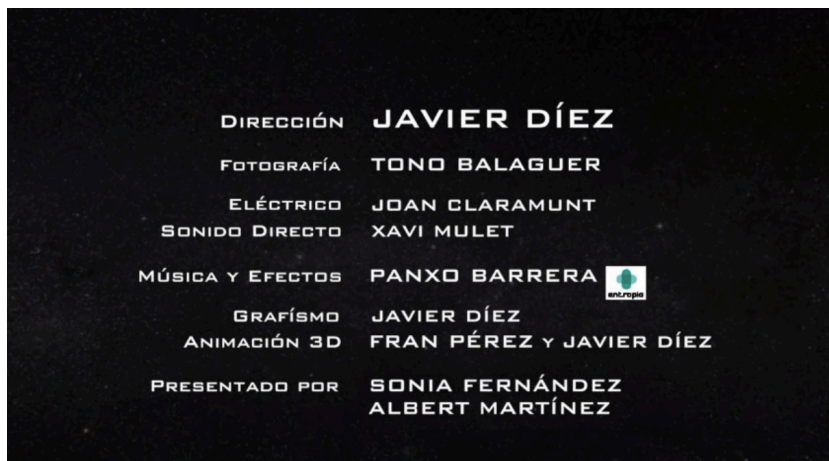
Dirección JAVIER DÍEZ

Fotografía TONO BALAGUER

Eléctrico JOAN CLARAMUNT
Sonido Directo XAVI MULET

Música y Efectos PANXO BARRERA entropia

Grafísmo JAVIER DÍEZ
Animación 3D FRAN PÉREZ y JAVIER DÍEZ

Presentado por SONIA FERNÁNDEZ
ALBERT MARTÍNEZ